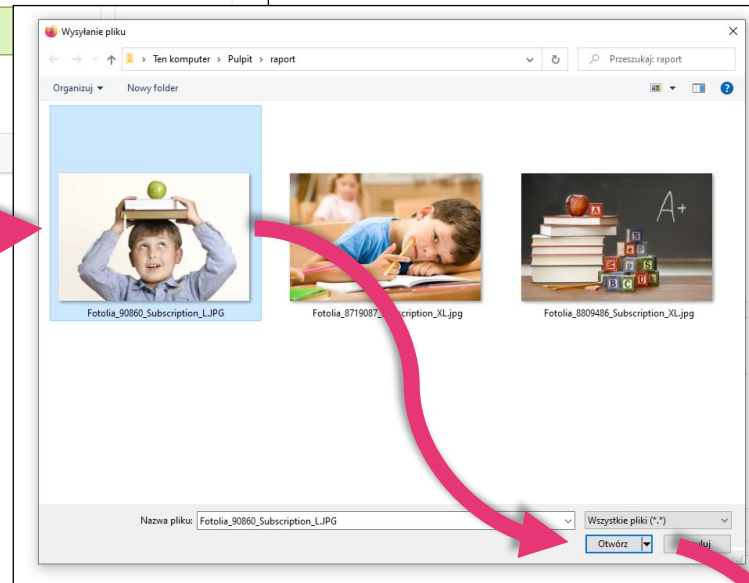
Wysyłanie pliku

Ten komputer > Pulpit > raport

Przeszukaj: raport

Organizuj ▾ Nowy folder

Fotolia_90860_Subscription_L.JPG

Fotolia_8719087_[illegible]scription_XL.jpg

Fotolia_8809486_Subscription_XL.jpg

Nazwa pliku: Fotolia_90860_Subscription_L.JPG

Wszystkie pliki (*.*)

Otwórz

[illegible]uluj